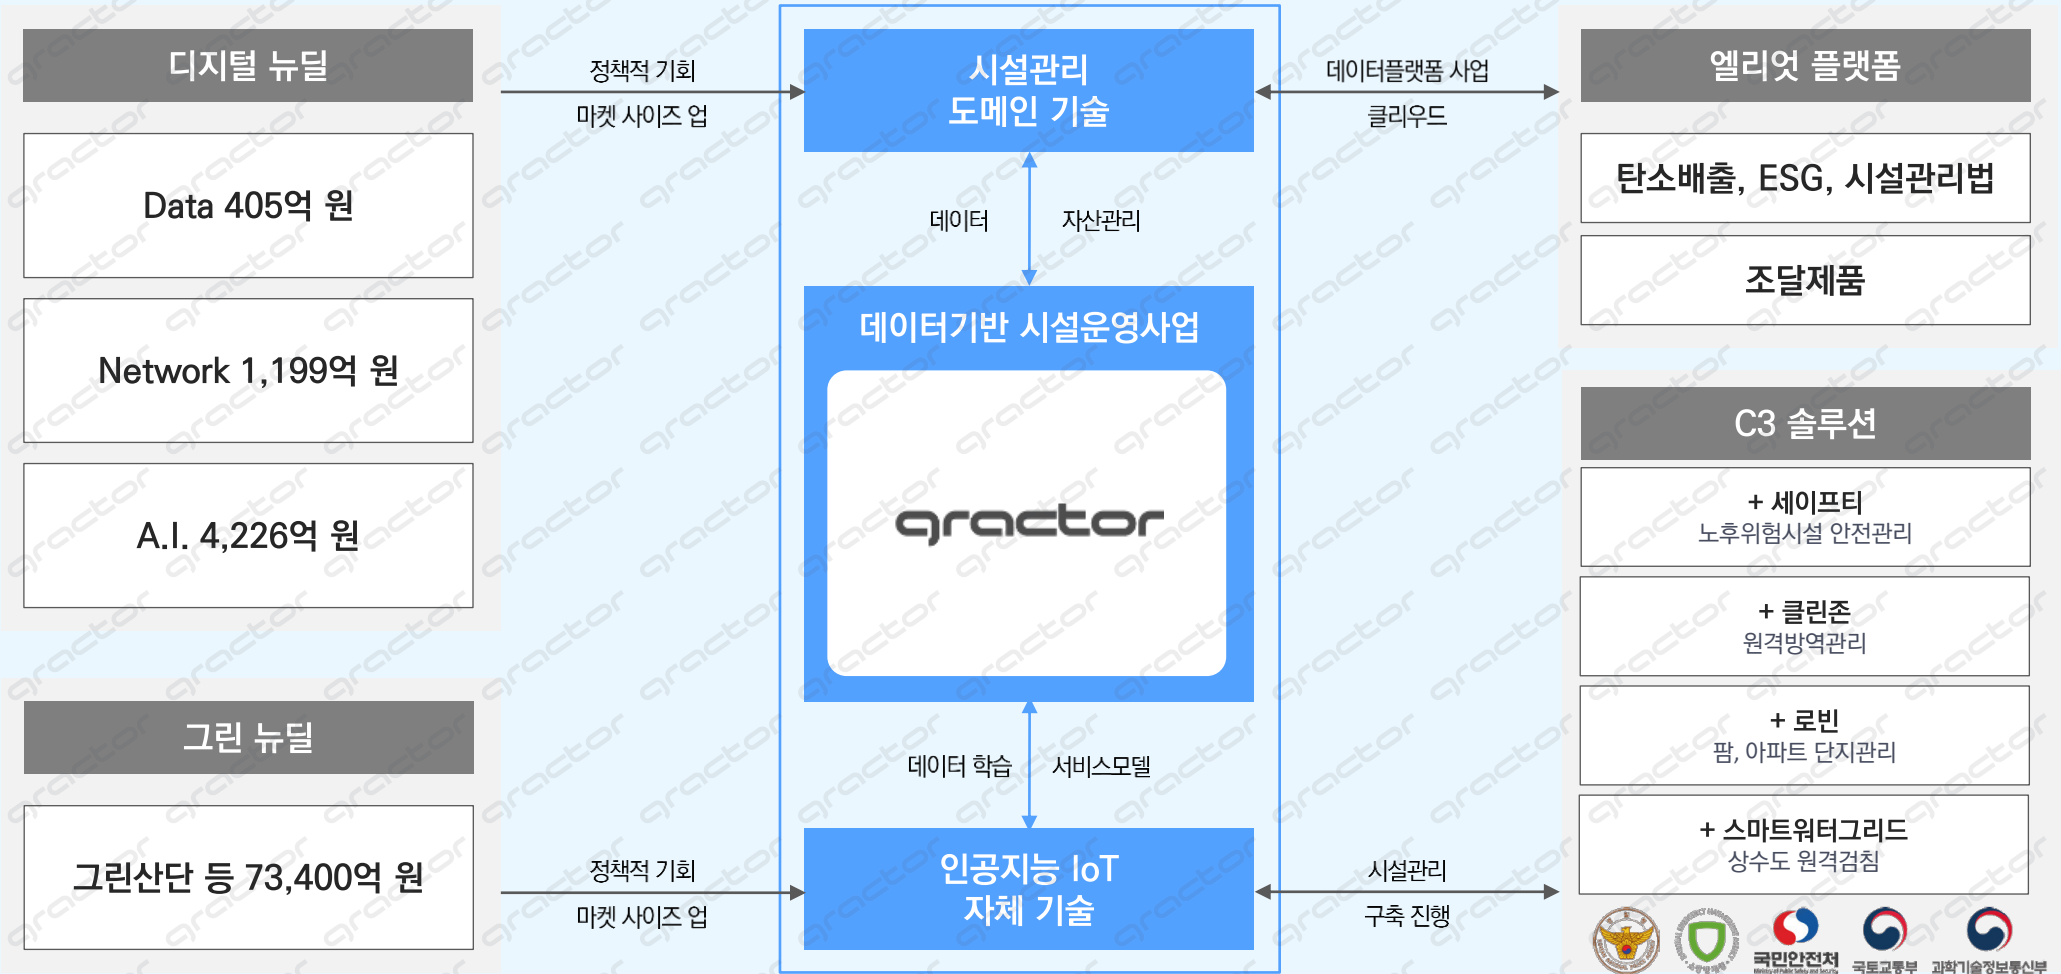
디지털 뉴딜

Data 405억 원

Network 1,199억 원

A.I. 4,226억 원

그린 뉴딜

그린산단 등 73,400억 원

정책적 기회
마켓 사이즈 업

시설관리
도메인 기술

데이터
자산관리

데이터기반 시설운영사업

gractor

데이터 학습
서비스모델

인공지능 IoT
자체 기술

정책적 기회
마켓 사이즈 업

데이터플랫폼 사업
클리우드

엘리엇 플랫폼

탄소배출, ESG, 시설관리법

조달제품

C3 솔루션

+ 세이프티
노후위험시설 안전관리

+ 클린존
원격방역관리

+ 로빈
팜, 아파트 단지관리

+ 스마트워터그리드
상수도 원격검침

시설관리
구축 진행

국민안전처
국토교통부
과학기술정보통신부